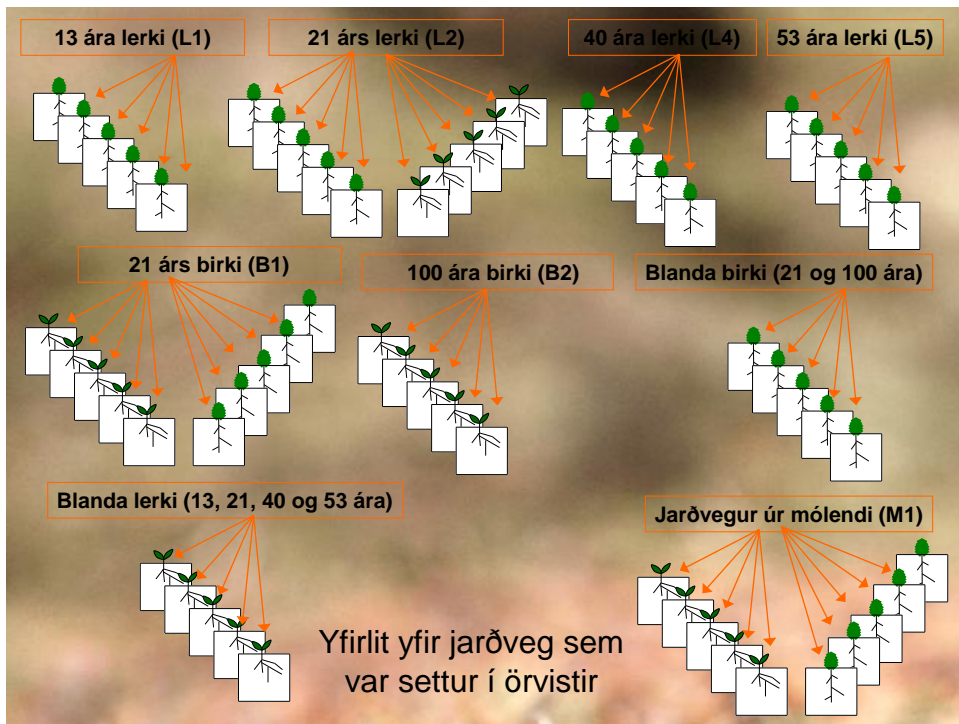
13 ára lerki (L1)

21 árs lerki (L2)

40 ára lerki (L4)

53 ára lerki (L5)

21 árs birki (B1)

100 ára birki (B2)

Blanda birki (21 og 100 ára)

Blanda lerki (13, 21, 40 og 53 ára)

Jarðvegur úr mólendi (M1)

Yfirlit yfir jarðveg sem var settur í örvistir